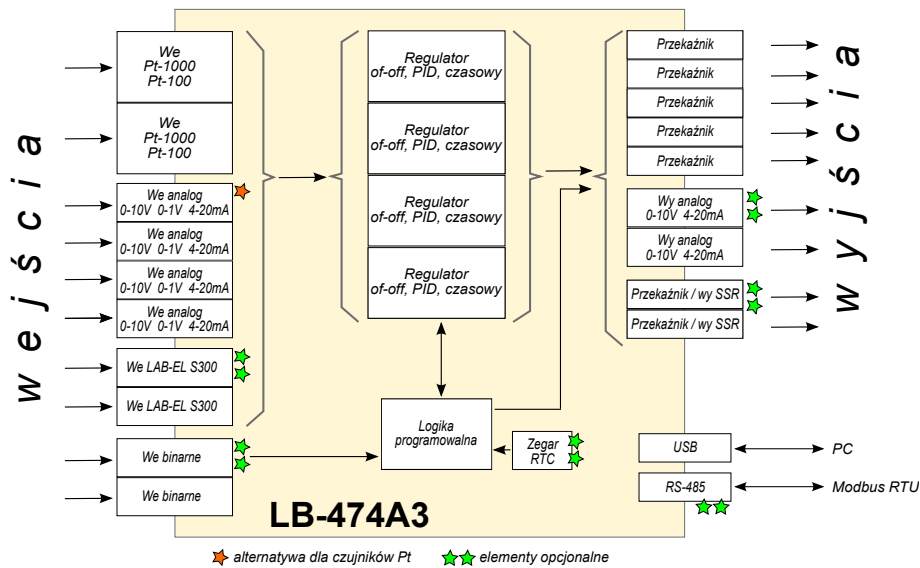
w e j ś c i a

We
Pt-1000
Pt-100

We
Pt-1000
Pt-100

We analog
0-10V 0-1V 4-20mA

We analog
0-10V 0-1V 4-20mA

We analog
0-10V 0-1V 4-20mA

We analog
0-10V 0-1V 4-20mA

We LAB-EL S300

We LAB-EL S300

We binarne

We binarne

Regulator
of-off, PID, czasowy

Regulator
of-off, PID, czasowy

Regulator
of-off, PID, czasowy

Regulator
of-off, PID, czasowy

Logika
programowalna

Zegar
RTC

LB-474A3

Przekaźnik

Przekaźnik

Przekaźnik

Przekaźnik

Przekaźnik

Wy analog
0-10V 4-20mA

Wy analog
0-10V 4-20mA

Przekaźnik / wy SSR

Przekaźnik / wy SSR

w y j ś c i a

USB

PC

RS-485

Modbus RTU

alternatywa dla czujników Pt

elementy opcjonalne